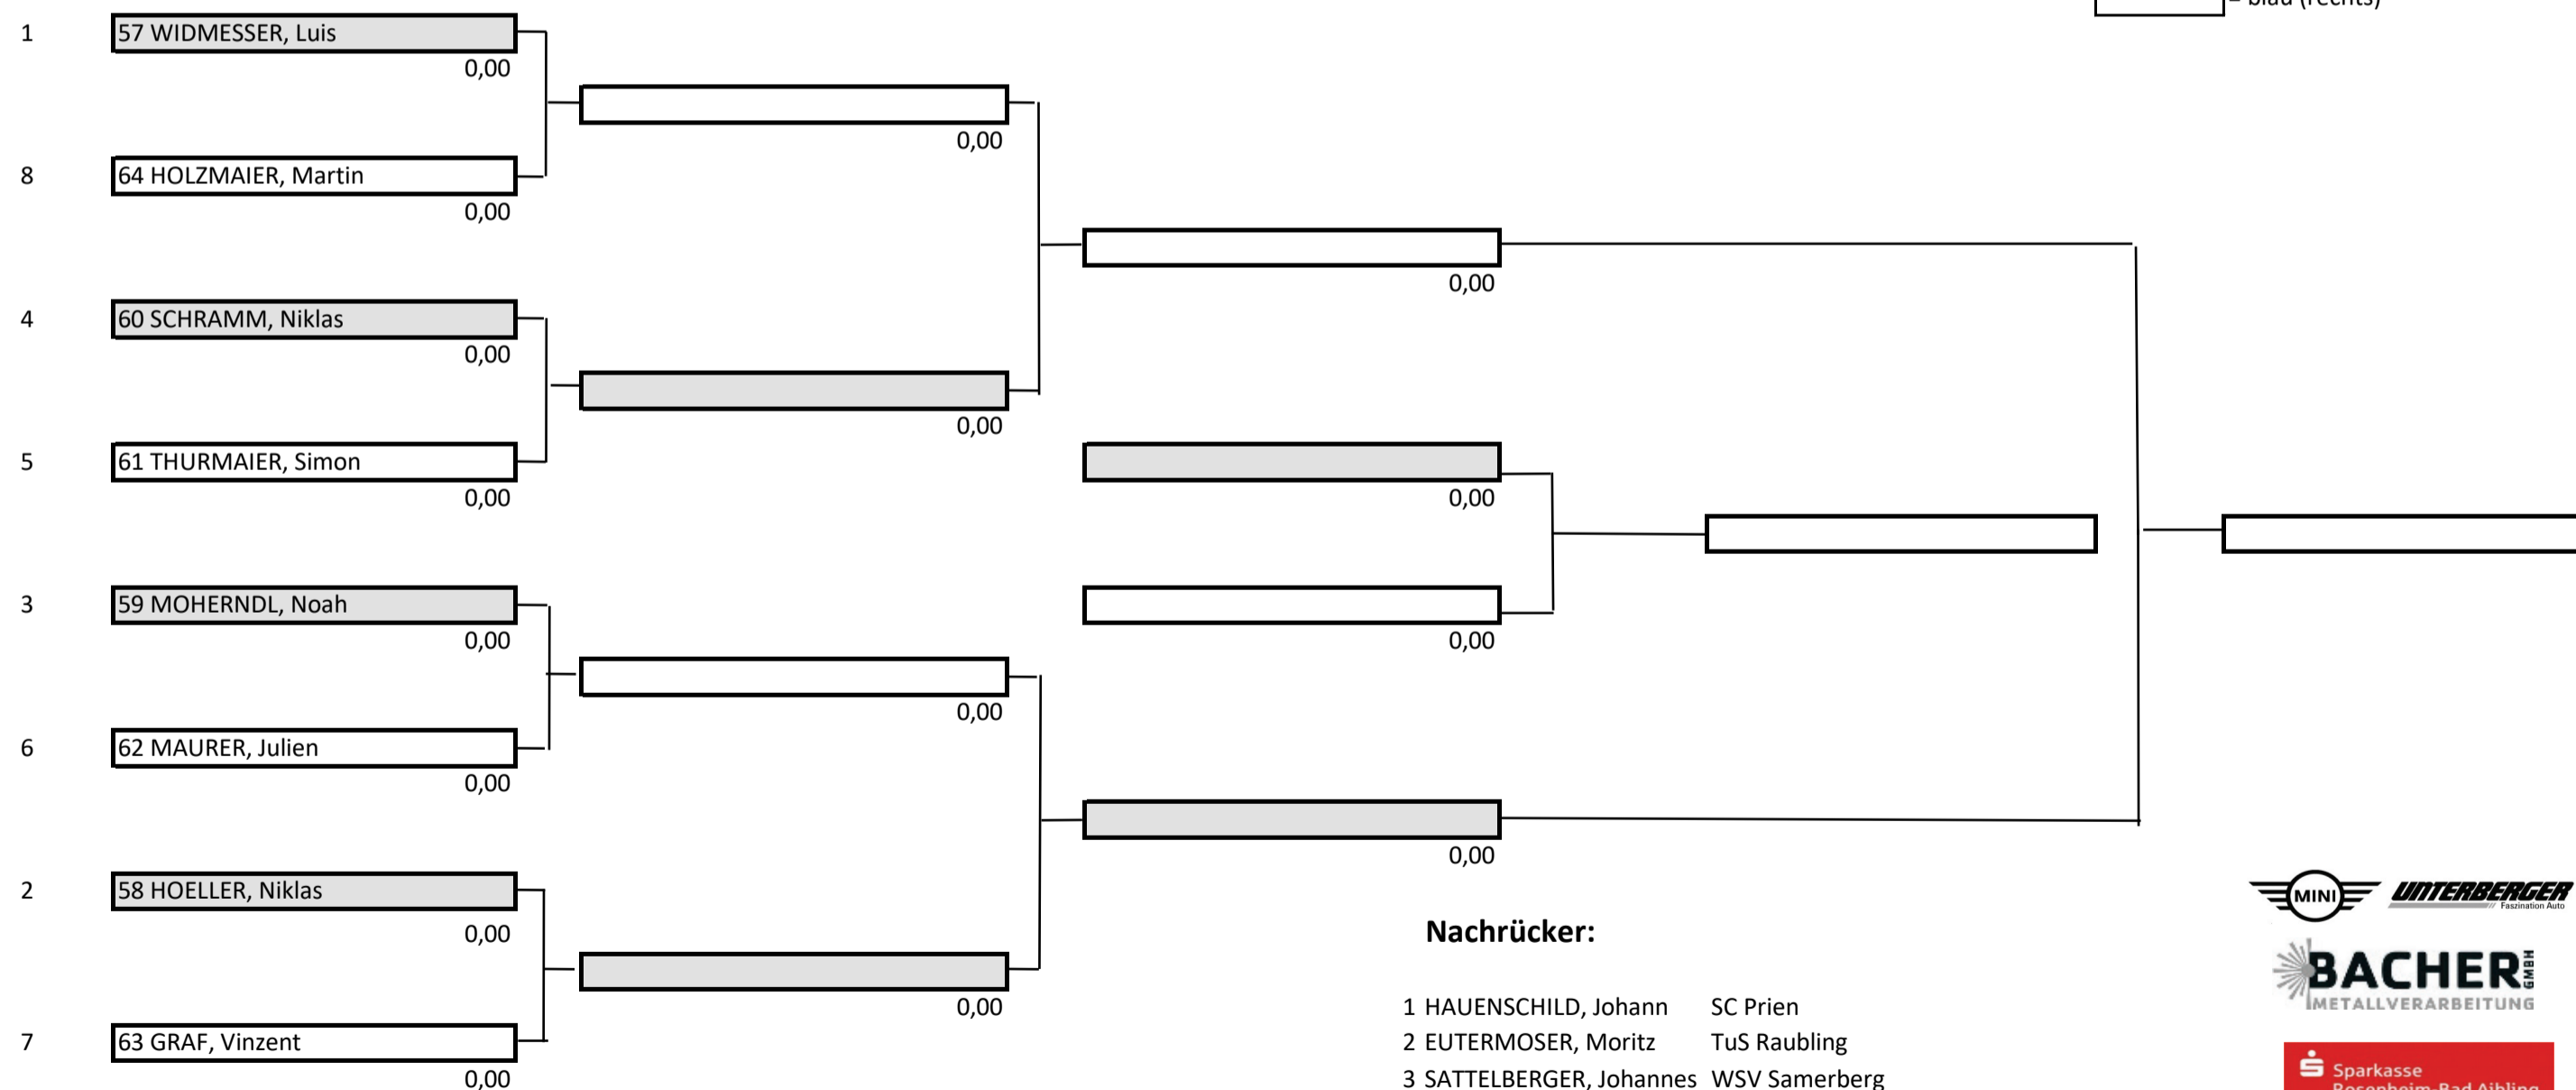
= blau (rechts)

1 57 WIDMESSER, Luis
0,00

8 64 HOLZMAIER, Martin
0,00

4 60 SCHRAMM, Niklas
0,00

5 61 THURMAIER, Simon
0,00

3 59 MOHERNDL, Noah
0,00

6 62 MAURER, Julien
0,00

2 58 HOELLER, Niklas
0,00

7 63 GRAF, Vinzent
0,00

0,00
0,00
0,00
0,00

0,00
0,00
0,00
0,00

Nachrücker:

1 HAUENSCHILD, Johann SC Prien
2 EUTERMOSER, Moritz TuS Raubling
3 SATTELBERGER, Johannes WSV Samerberg

MINI UNTERBERGER Faszination Auto
BACHER GMBH METALLVERARBEITUNG
Sparkasse Rosenheim-Bad Aibling